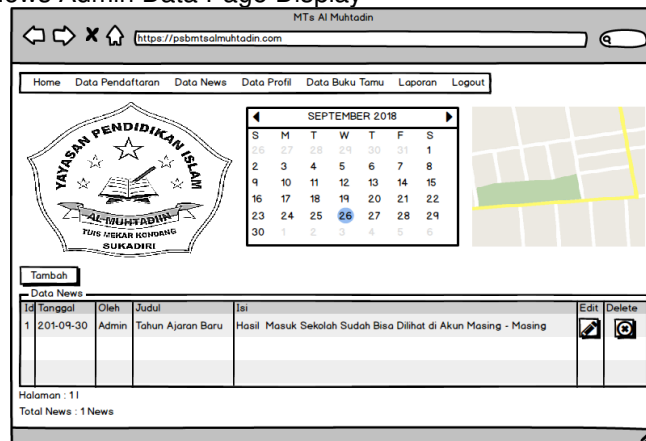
News Admin Data Page Display

MTs Al Muhtadin

https://psbmtsalmuhtadin.com

Home Data Pendaftaran Data News Data Profil Data Buku Tamu Laporan Logout

YAYASAN PENDIDIKAN ISLAM
AL-MUHTADIN
TUIS MEKAR KONDANG
SUKADIRI

SEPTEMBER 2018

| S | M | T | W | T | F | S |
|---|---|---|---|---|---|---|
| 26 | 27 | 28 | 29 | 30 | 31 | 1 |
| 2 | 3 | 4 | 5 | 6 | 7 | 8 |
| 9 | 10 | 11 | 12 | 13 | 14 | 15 |
| 16 | 17 | 18 | 19 | 20 | 21 | 22 |
| 23 | 24 | 25 | 26 | 27 | 28 | 29 |
| 30 | 1 | 2 | 3 | 4 | 5 | 6 |

Tambah

Data News

| Id | Tanggal | Oleh | Judul | Isi | Edit | Delete |
|---|---|---|---|---|---|---|
| 1 | 201-09-30 | Admin | Tahun Ajaran Baru | Hasil Masuk Sekolah Sudah Bisa Dilihat di Akun Masing - Masing | | |

Halaman : 1 |
Total News : 1 News